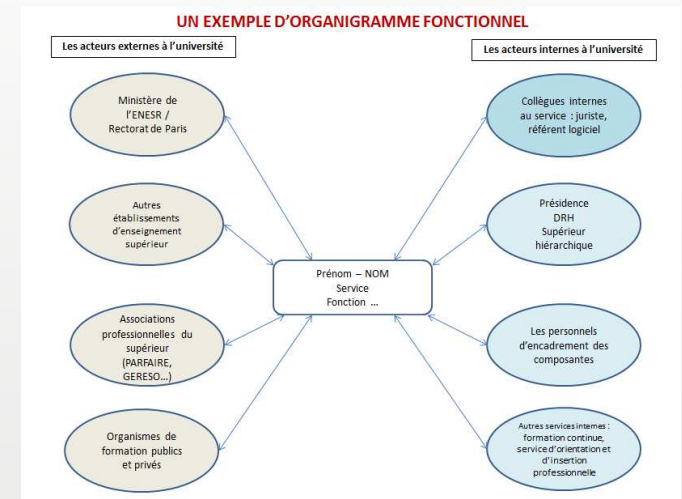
UN EXEMPLE D'ORGANIGRAMME FONCTIONNEL

Les acteurs externes à l'université

Les acteurs internes à l'université

Ministère de l'ENESR / Rectorat de Paris

Autres établissements d'enseignement supérieur

Associations professionnelles du supérieur (PARFAIRE, GERESO…)

Organismes de formation publics et privés

Prénom – NOM
Service
Fonction …

Collègues internes au service : juriste, référent logiciel

Présidence
DRH
Supérieur hiérarchique

Les personnels d'encadrement des composantes

Autres services internes : formation continue, service d'orientation et d'insertion professionnelle